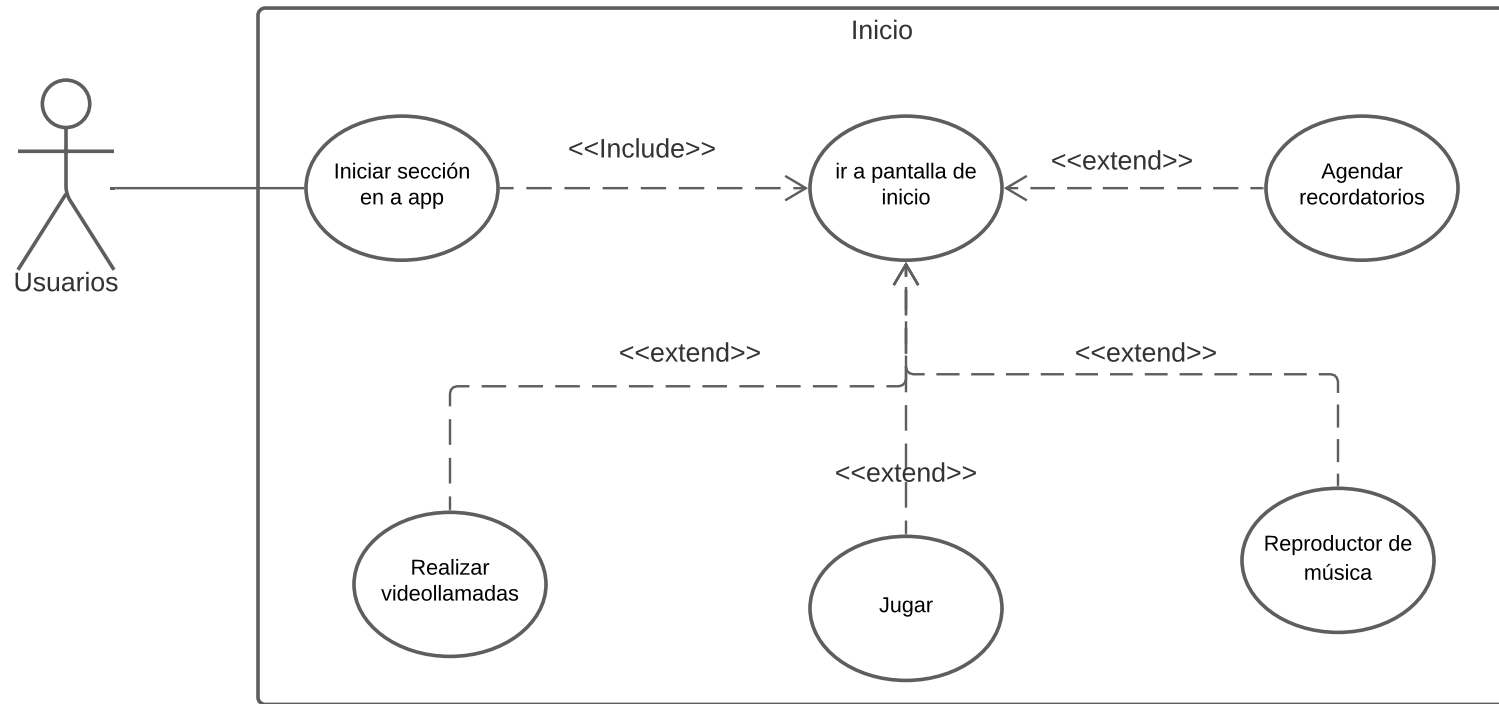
Inicio

Usuarios

Iniciar sección en a app

<<Include>>

ir a pantalla de inicio

<<extend>>

Agendar recordatorios

<<extend>>

<<extend>>

<<extend>>

Realizar videollamadas

Jugar

Reproductor de música